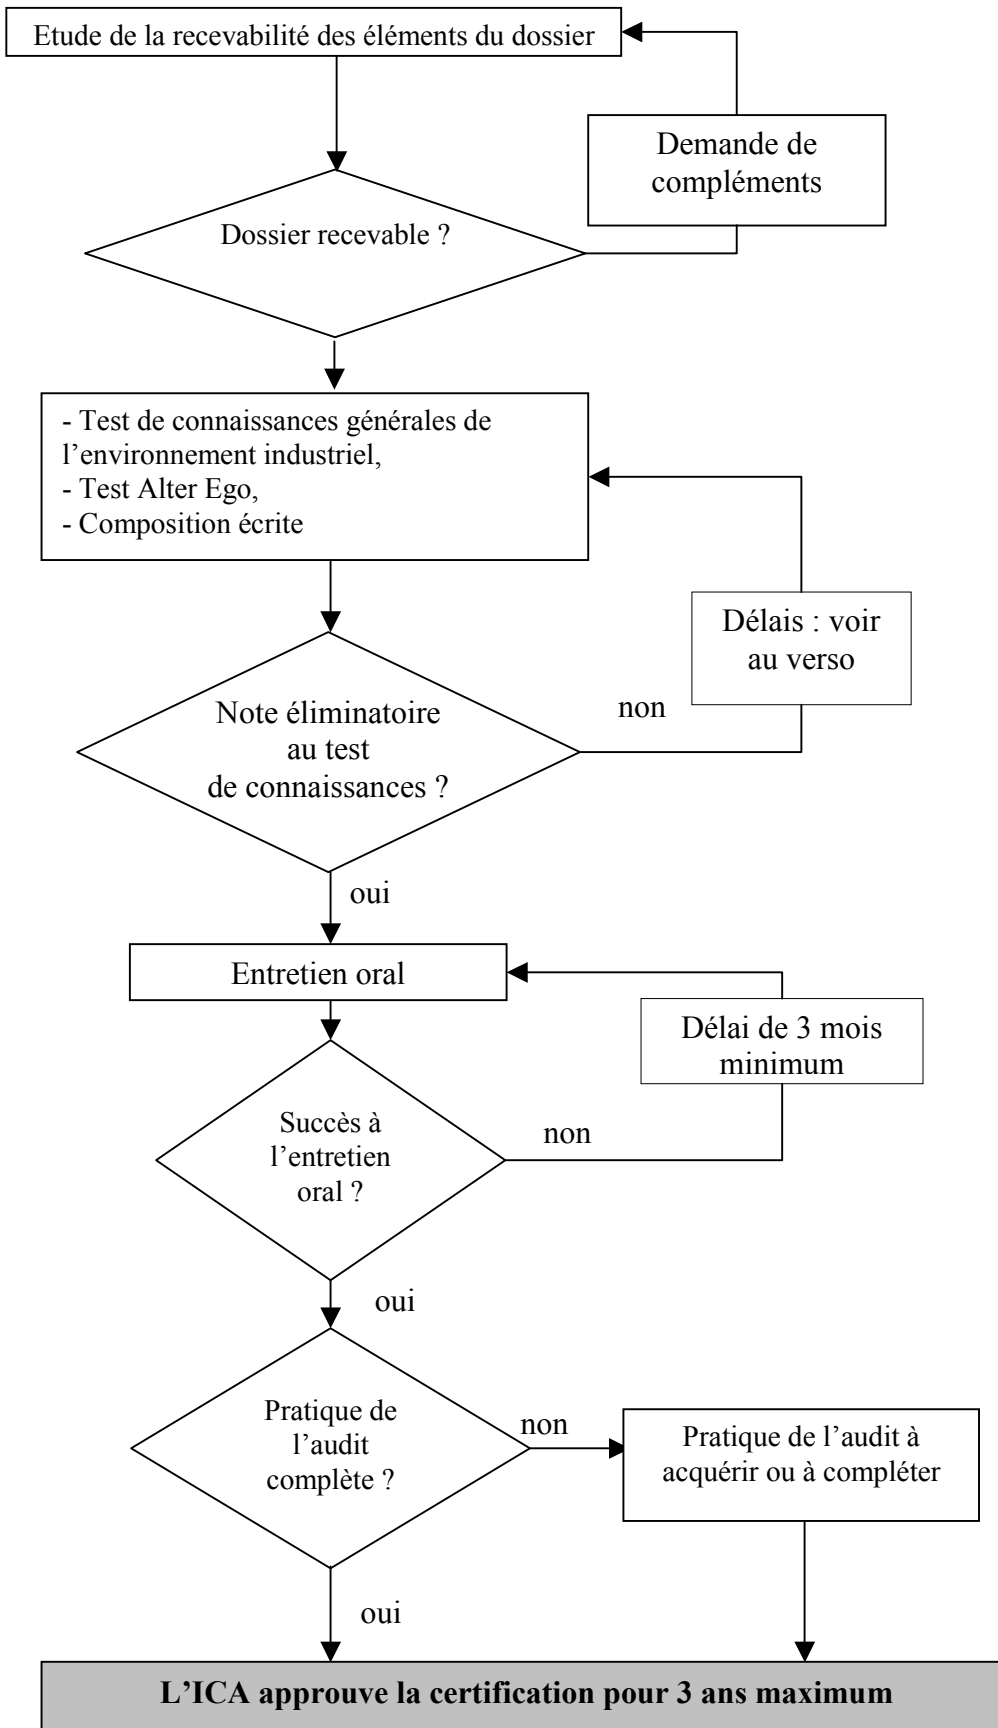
Etude de la recevabilité des éléments du dossier

Demande de compléments

Dossier recevable ?

- Test de connaissances générales de l'environnement industriel,
- Test Alter Ego,
- Composition écrite

Délais : voir au verso

non

Note éliminatoire au test de connaissances ?

oui

Entretien oral

Délai de 3 mois minimum

Succès à l'entretien oral ?

non

oui

Pratique de l'audit complète ?

non

Pratique de l'audit à acquérir ou à compléter

oui

L'ICA approuve la certification pour 3 ans maximum